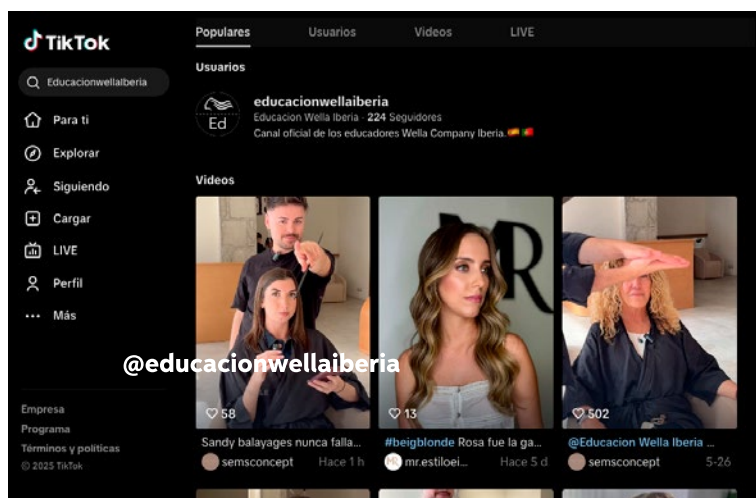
TikTok

Educacionwellaiberia

Para ti
Explorar
Siguiendo
Cargar
LIVE
Perfil
Más

Empresa
Programa
Términos y políticas
© 2025 TikTok

Populares Usuarios Videos LIVE

Usuarios

Ed
educacionwellaiberia
Educacion Wella Iberia · 224 Seguidores
Canal oficial de los educadores Wella Company Iberia.

Videos

@educacionwellaiberia

58
Sandy balayages nunca falla...
semsconcept Hace 1 h

13
#beigblonde Rosa fue la ga...
mr.estiloei... Hace 5 d

502
@Educacion Wella Iberia ...
semsconcept 5-26